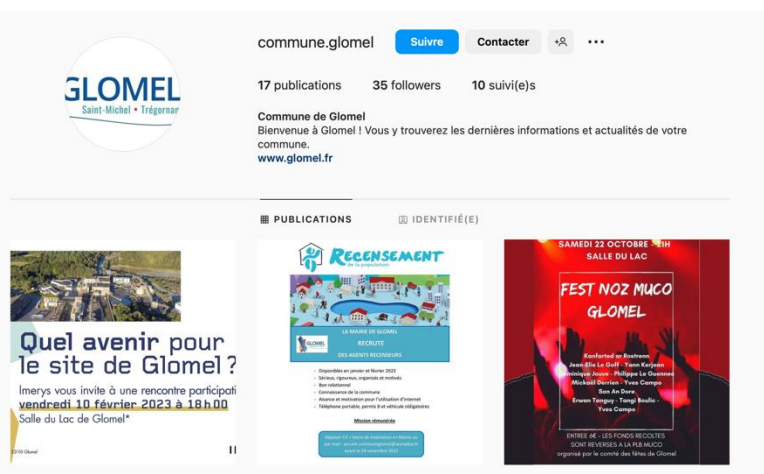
GLOMEL
Saint-Michel • Trégornan

commune.glomel

Suivre

Contacter

17 publications 35 followers 10 suivi(e)s

Commune de Glomel
Bienvenue à Glomel ! Vous y trouverez les dernières informations et actualités de votre commune.
www.glomel.fr

PUBLICATIONS

IDENTIFIÉ(E)

Quel avenir pour le site de Glomel ?
Imerys vous invite à une rencontre participati
vendredi 10 février 2023 à 18h00
Salle du Lac de Glomel*

RECENSEMENT
de la population

LA MAIRIE DE GLOMEL
RECRUTE
DES AGENTS RECENSEURS

Disponible en janvier et février 2023
Sérieux, rigoureux, organisés et motivés
Bon relationnel
Connaissance de la commune
Aisance et motivation pour l'utilisation d'internet
Téléphone portable, permis B et véhicule obligatoires

Mission rémunérée

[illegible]

SAMEDI 22 OCTOBRE - 21H
SALLE DU LAC

FEST NOZ MUCO
GLOMEL

Konfarted ar Rostrenn
Jean-Elie Le Goff - Yann Kerjean
Dominique Jouve - Philippe Le Guennec
Mickaël Derrien - Yves Campo
Son An Dore
Erwan Tanguy - Tangi Boulic -
Yves Campo

ENTRÉE 6€ - LES FONDS RÉCOLTÉS SONT REVERSÉS A LA PLB MUCO
organisé par le comité des fêtes de Glomel